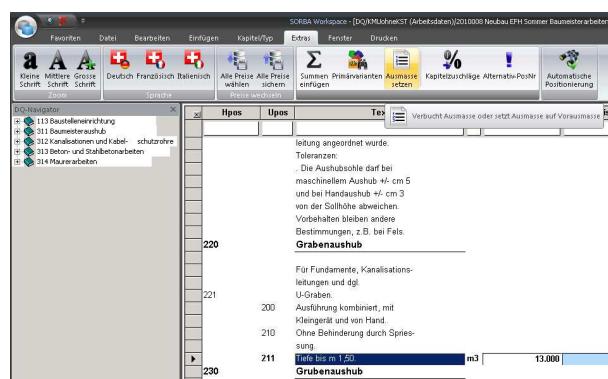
SORBA Workspace - [DQ/KMUohneKST (Arbeitsdaten)]2010008 Neubau EFH Sommer Baumeisterarbeiten

Favoriten Datei Bearbeiten Einfügen Kapitel/Typ Extras Fenster Drucken

Kleine Schrift Mittlere Schrift Grosse Schrift
Zoom
Deutsch Französisch Italienisch
Sprache
Alle Preise wählen Alle Preise sichern
Preise wechseln
Summen einfügen Primärvarianten Ausmasse setzen Kapitelzuschläge Alternativ-PosNr Automatische Positionierung

Verbucht Ausmasse oder setzt Ausmasse auf Vorausmasse

DQ-Navigator
113 Baustelleneinrichtung
311 Baumeisteraushub
312 Kanalisationen und Kabelschutzrohre
313 Beton- und Stahlbetonarbeiten
314 Maurerarbeiten

| Hpos | Upos | Tex |  |  |
|---|---|---|---|---|
|  |  | leitung angeordnet wurde. |  |  |
|  |  | Toleranzen: |  |  |
|  |  | . Die Aushubsohle darf bei maschinellem Aushub +/- cm 5 und bei Handaushub +/- cm 3 von der Sollhöhe abweichen. |  |  |
|  |  | Vorbehalten bleiben andere Bestimmungen, z.B. bei Fels. |  |  |
| 220 |  | Grabenaushub |  |  |
|  |  | Für Fundamente, Kanalisationsleitungen und dgl. |  |  |
| 221 |  | U-Graben. |  |  |
|  | 200 | Ausführung kombiniert, mit Kleingerät und von Hand. |  |  |
|  | 210 | Ohne Behinderung durch Spriessung. |  |  |
|  | 211 | Tiefe bis m 1,50. | m3 | 13.000 |
| 230 |  | Grubenaushub |  |  |